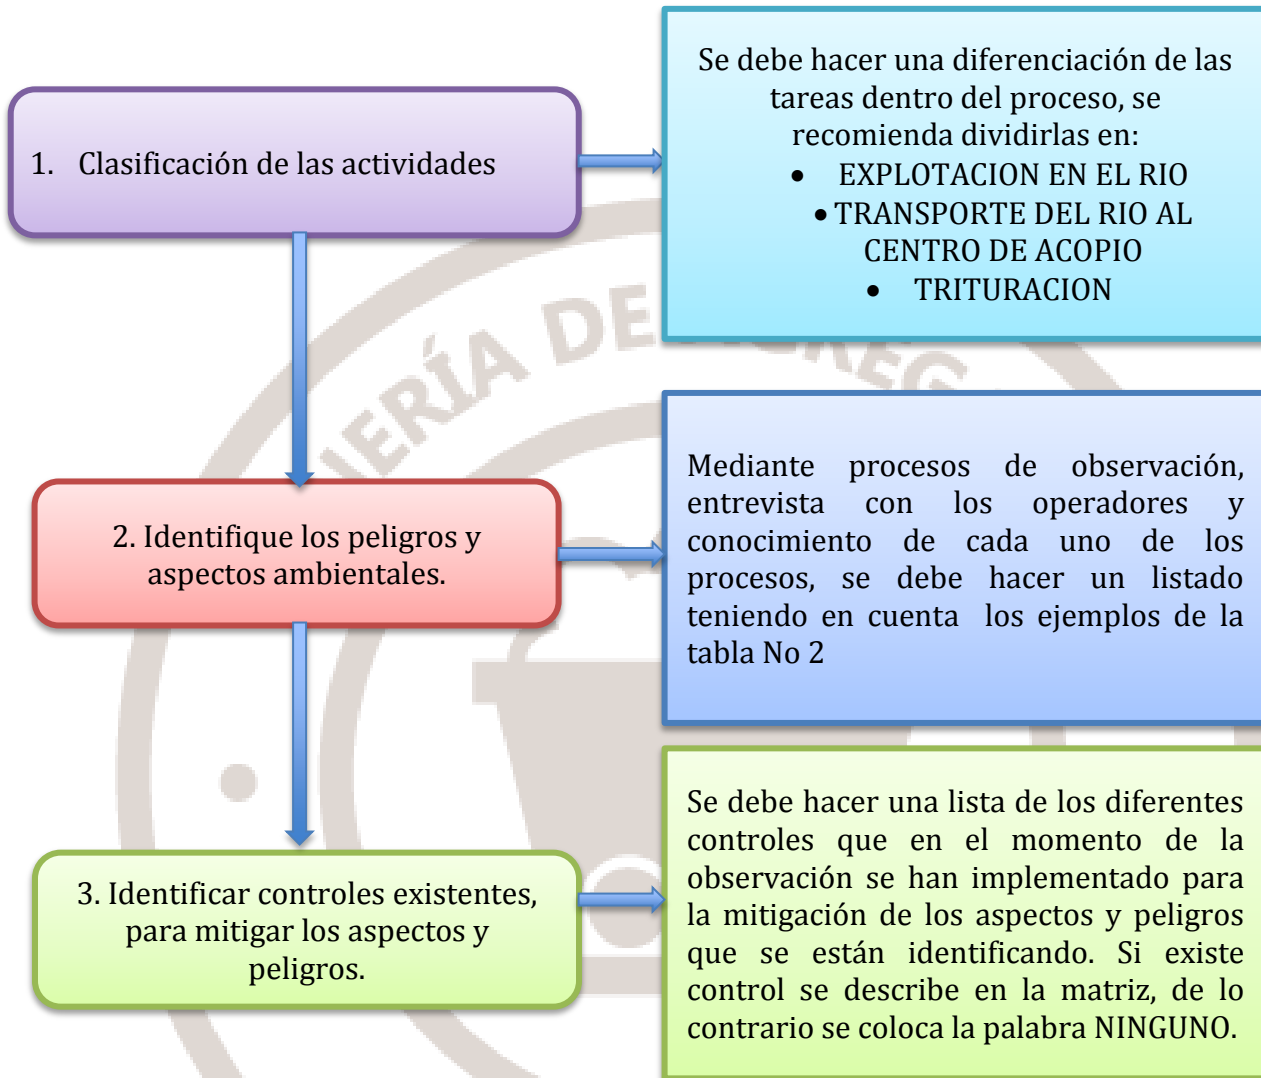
1. Clasificación de las actividades

Se debe hacer una diferenciación de las tareas dentro del proceso, se recomienda dividirlas en:
- EXPLOTACION EN EL RIO
- TRANSPORTE DEL RIO AL CENTRO DE ACOPIO
- TRITURACION

ERÍA DE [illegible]

2. Identifique los peligros y aspectos ambientales.

Mediante procesos de observación, entrevista con los operadores y conocimiento de cada uno de los procesos, se debe hacer un listado teniendo en cuenta los ejemplos de la tabla No 2

3. Identificar controles existentes, para mitigar los aspectos y peligros.

Se debe hacer una lista de los diferentes controles que en el momento de la observación se han implementado para la mitigación de los aspectos y peligros que se están identificando. Si existe control se describe en la matriz, de lo contrario se coloca la palabra NINGUNO.